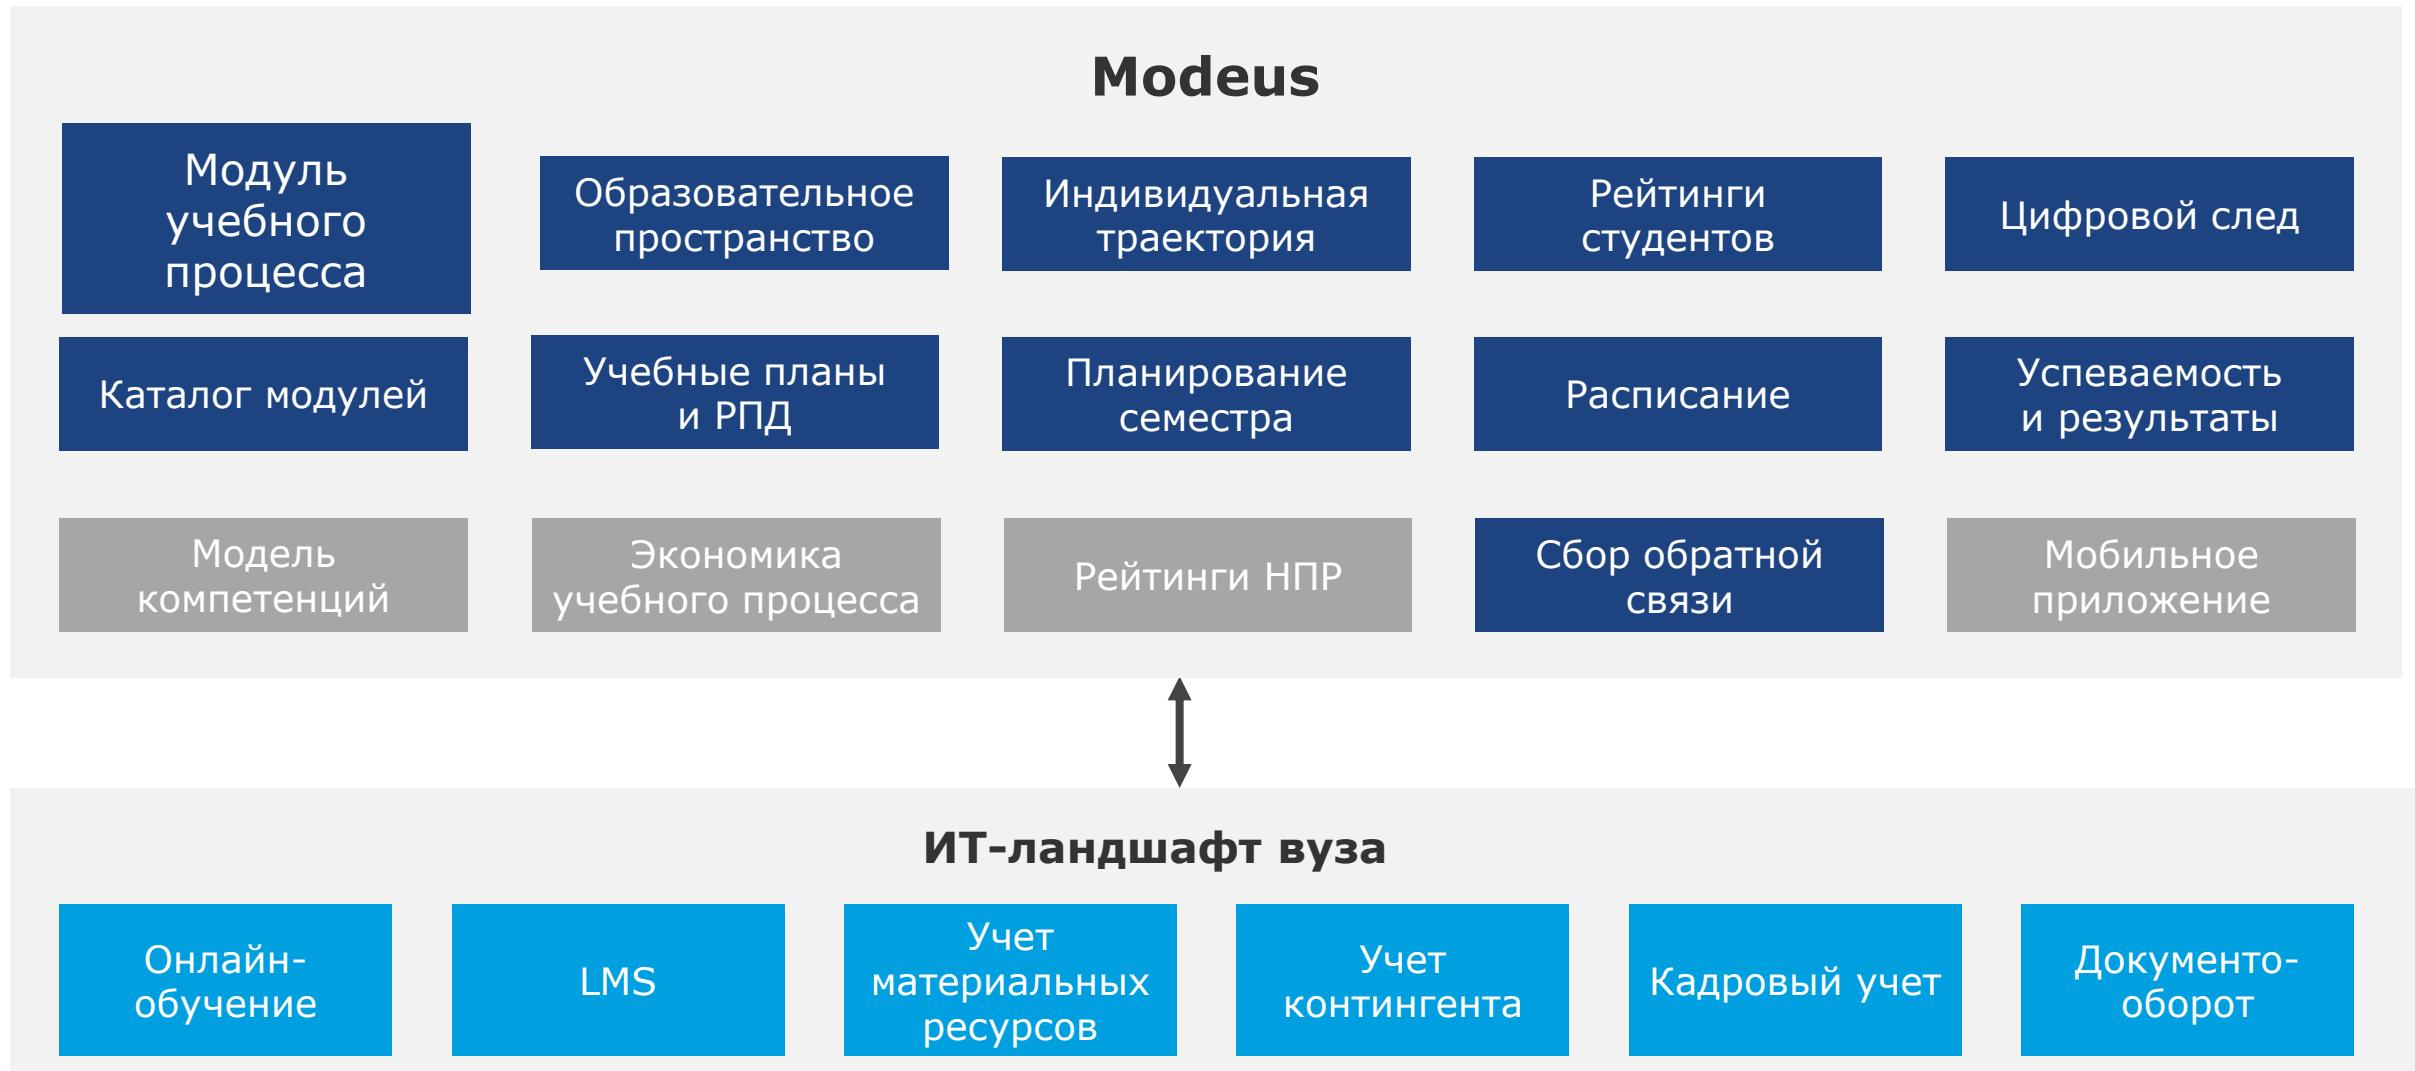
Modeus

Модуль учебного процесса

Образовательное пространство

Индивидуальная траектория

Рейтинги студентов

Цифровой след

Каталог модулей

Учебные планы и РПД

Планирование семестра

Расписание

Успеваемость и результаты

Модель компетенций

Экономика учебного процесса

Рейтинги НПР

Сбор обратной связи

Мобильное приложение

ИТ-ландшафт вуза

Онлайн-обучение

LMS

Учет материальных ресурсов

Учет контингента

Кадровый учет

Документо-оборот